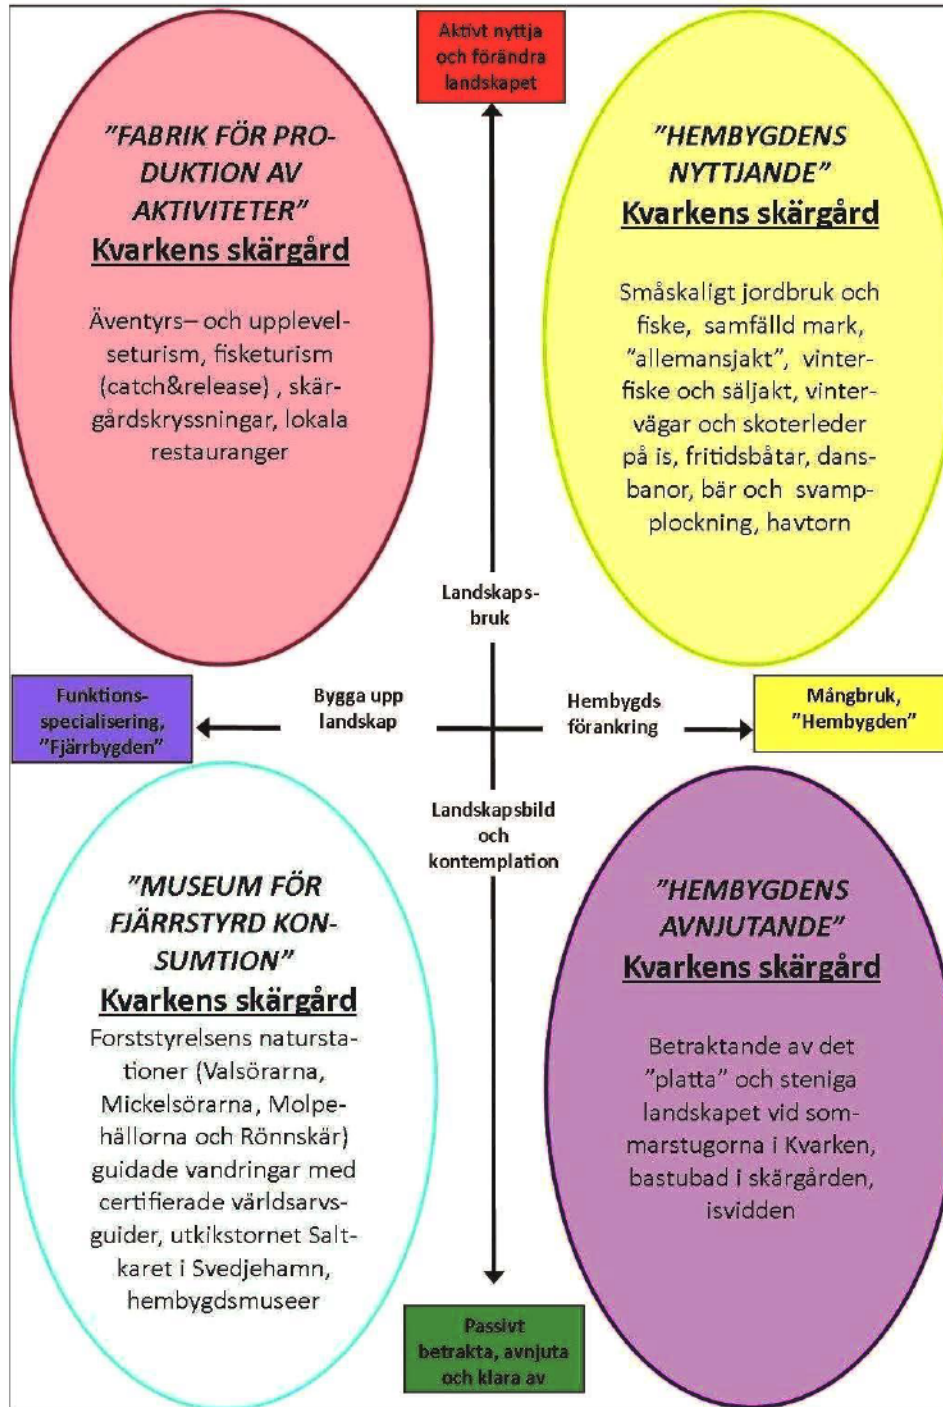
Aktivt nyttja och förändra landskapet

"FABRIK FÖR PRODUKTION AV AKTIVITETER"
Kvarkens skärgård

Äventyrs– och upplevelseturism, fisketurism (catch&release) , skärgårdskryssningar, lokala restauranger

"HEMBYGDENS NYTTJANDE"
Kvarkens skärgård

Småskaligt jordbruk och fiske, samfälld mark, "allemansjakt", vinterfiske och säljakt, vintervägar och skoterleder på is, fritidsbåtar, dansbanor, bär och svampplockning, havtorn

Landskapsbruk

Funktionsspecialisering, "Fjärrbygden"

Bygga upp landskap

Hembygds förankring

Mångbruk, "Hembygden"

Landskapsbild och kontemplation

"MUSEUM FÖR FJÄRRSTYRD KONSUMTION"
Kvarkens skärgård

Forststyrelsens naturstationer (Valsörarna, Mickelsörarna, Molpehällorna och Rönnskär) guidade vandringar med certifierade världsarvsguider, utkikstornet Saltkaret i Svedjehamn, hembygdsmuseer

"HEMBYGDENS AVNJUTANDE"
Kvarkens skärgård

Betraktande av det "platta" och steniga landskapet vid sommarstugorna i Kvarken, bastubad i skärgården, isvidden

Passivt betrakta, avnjuta och klara av